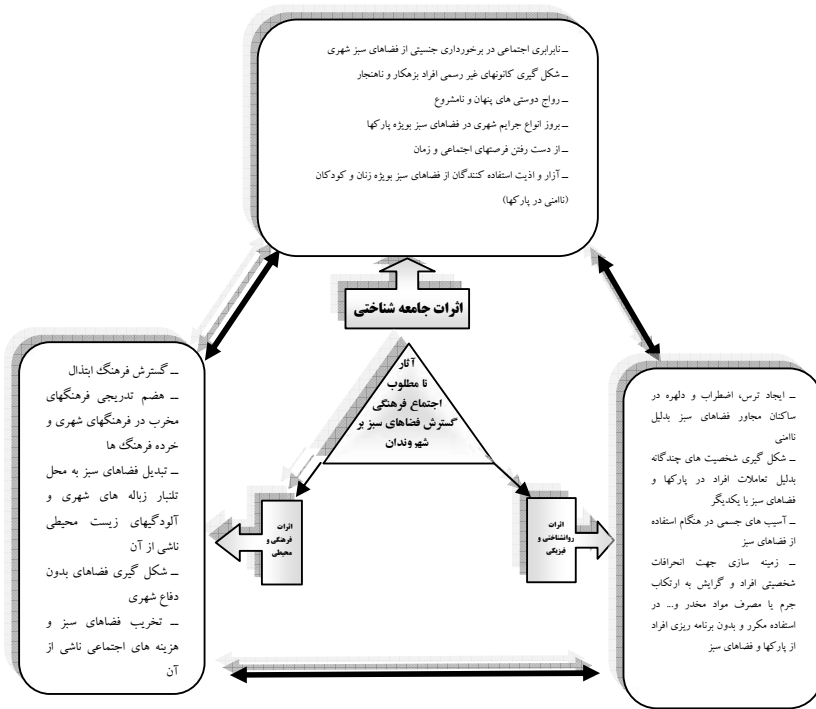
ـ نابرابری اجتماعی در برخورداری جنسیتی از فضاهای سبز شهری
ـ شکل گیری کانونهای غیر رسمی افراد بزهکار و ناهنجار
ـ رواج دوستی های پنهان و نامشروع
ـ بروز انواع جرایم شهری در فضاهای سبز بویژه پارکها
ـ از دست رفتن فرصتهای اجتماعی و زمان
ـ آزار و اذیت استفاده کنندگان از فضاهای سبز بویژه زنان و کودکان (ناامنی در پارکها)

اثرات جامعه شناختی

آثار نا مطلوب اجتماع فرهنگی گسترش فضاهای سبز بر شهروندان

اثرات فرهنگی و محیطی

اثرات روانشناختی و فیزیکی

ـ گسترش فرهنگ ابتذال
ـ هضم تدریجی فرهنگهای مخرب در فرهنگهای شهری و خرده فرهنگ ها
ـ تبدیل فضاهای سبز به محل تلنبار زباله های شهری و آلودگیهای زیست محیطی ناشی از آن
ـ شکل گیری فضاهای بدون دفاع شهری
ـ تخریب فضاهای سبز و هزینه های اجتماعی ناشی از آن

ـ ایجاد ترس، اضطراب و دلهره در ساکنان مجاور فضاهای سبز بدلیل ناامنی
ـ شکل گیری شخصیت های چندگانه بدلیل تعاملات افراد در پارکها و فضاهای سبز با یکدیگر
ـ آسیب های جسمی در هنگام استفاده از فضاهای سبز
ـ زمینه سازی جهت انحرافات شخصیتی افراد و گرایش به ارتکاب جرم یا مصرف مواد مخدر و... در استفاده مکرر و بدون برنامه ریزی افراد از پارکها و فضاهای سبز